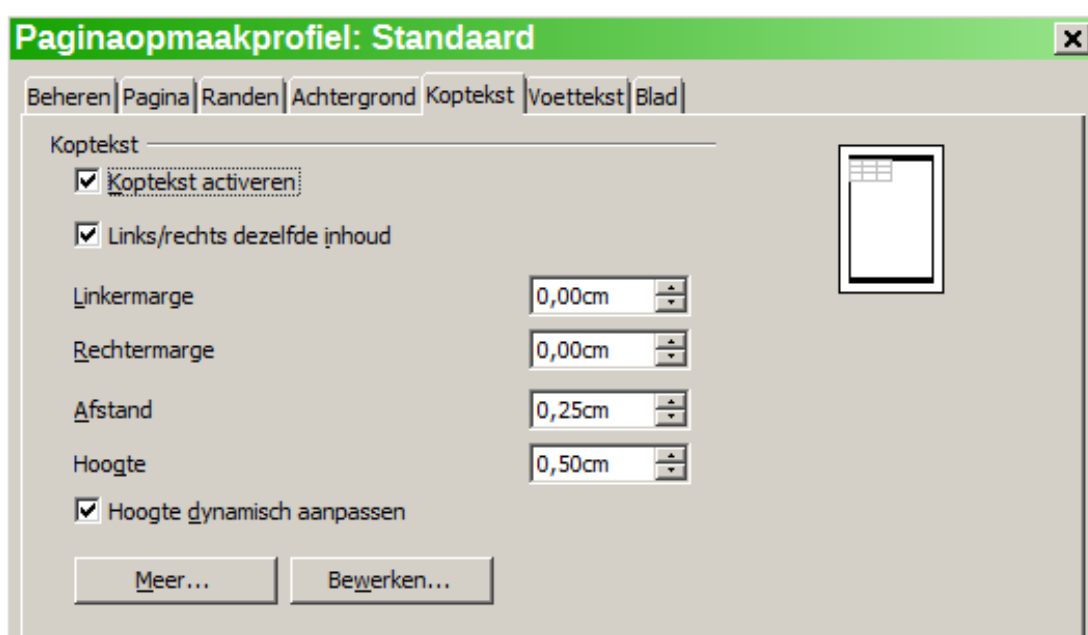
Paginaopmaakprofiel: Standaard

Beheren | Pagina | Randen | Achtergrond | Koptekst | Voettekst | Blad

Koptekst

☑ Koptekst activeren

☑ Links/rechts dezelfde inhoud

Linkermarge 0,00cm

Rechtermarge 0,00cm

Afstand 0,25cm

Hoogte 0,50cm

☑ Hoogte dynamisch aanpassen

Meer...

Bewerken...